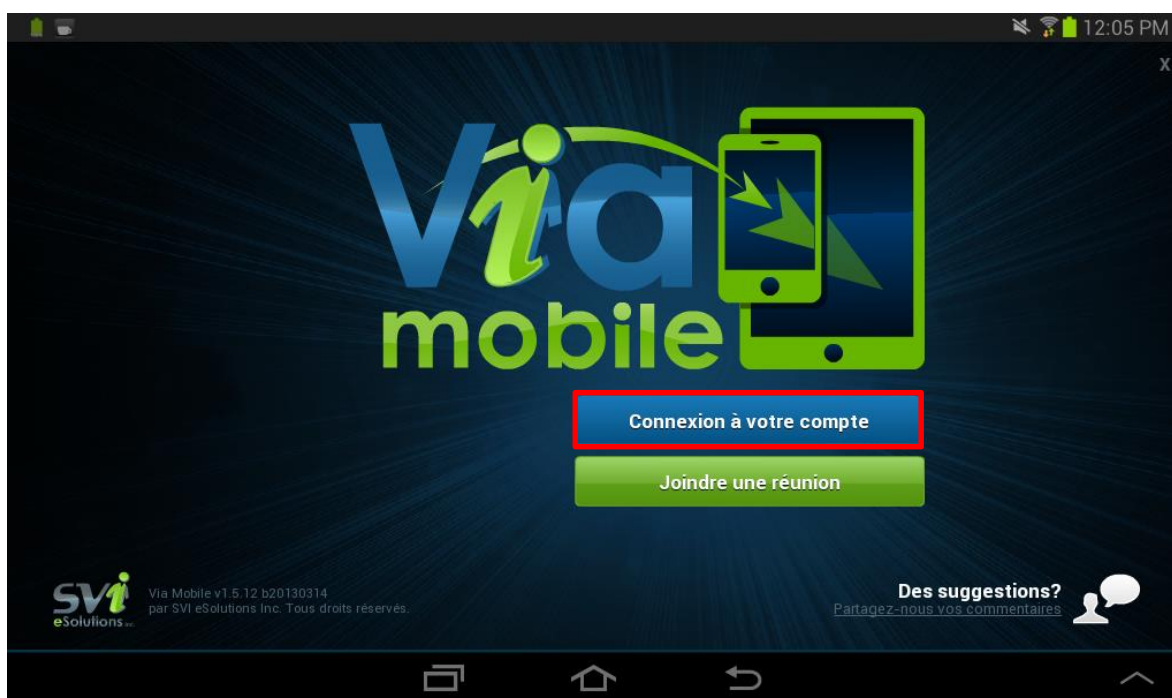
12:05 PM

X

Via mobile

Connexion à votre compte

Joindre une réunion

SVi eSolutions inc.

Via Mobile v1.5.12 b20130314
par SVI eSolutions Inc. Tous droits réservés.

Des suggestions?
Partagez-nous vos commentaires